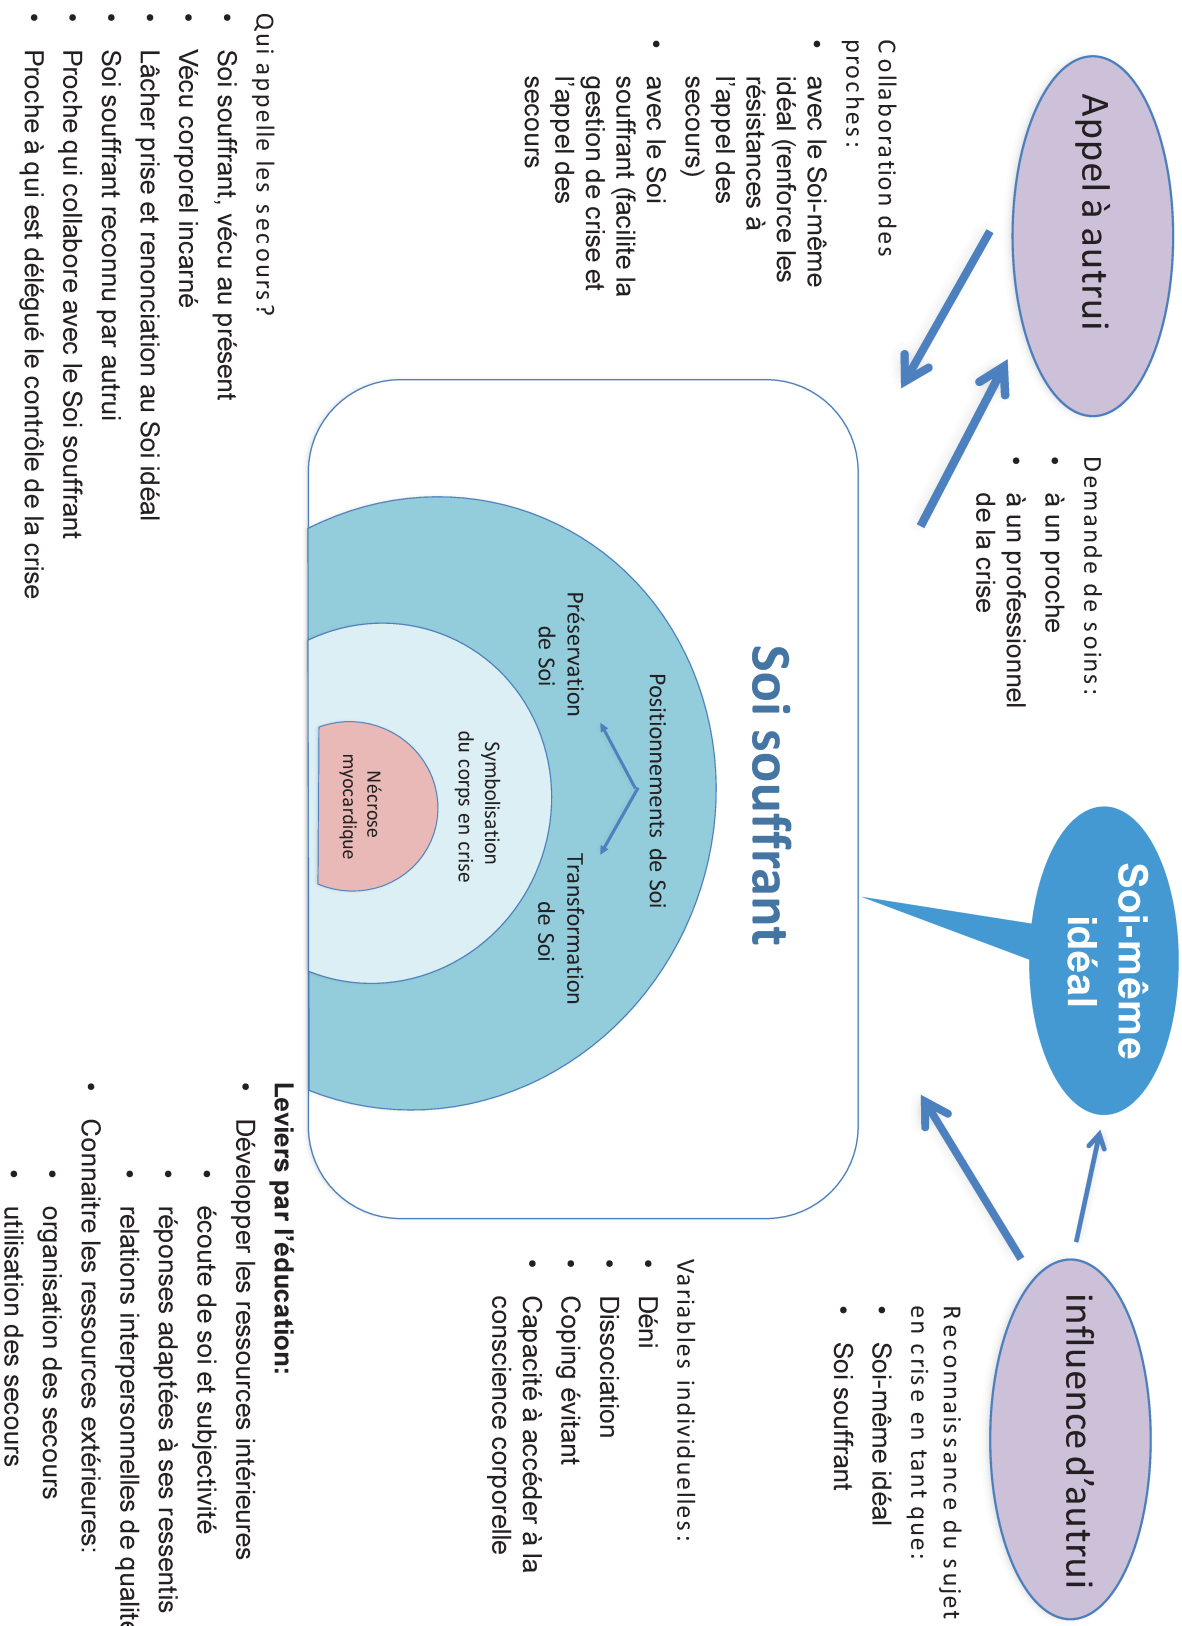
Appel à autrui

Collaboration des proches:
- avec le Soi-même idéal (renforce les résistances à l'appel des secours)
- avec le Soi souffrant (facilite la gestion de crise et l'appel des secours

Demande de soins:
- à un proche
- à un professionnel de la crise

Soi-même idéal

influence d'autrui

Reconnaissance du sujet en crise en tant que:
- Soi-même idéal
- Soi souffrant

Soi souffrant

Positionnements de Soi

Préservation de Soi

Transformation de Soi

Symbolisation du corps en crise

Nécrose myocardique

Variables individuelles:
- Déni
- Dissociation
- Coping évitant
- Capacité à accéder à la conscience corporelle

Qui appelle les secours?
- Soi souffrant, vécu au présent
- Vécu corporel incarné
- Lâcher prise et renonciation au Soi idéal
- Soi souffrant reconnu par autrui
- Proche qui collabore avec le Soi souffrant
- Proche à qui est délégué le contrôle de la crise

Leviers par l'éducation:
- Développer les ressources intérieures
  - écoute de soi et subjectivité
  - réponses adaptées à ses ressentis
  - relations interpersonnelles de qualité
- Connaitre les ressources extérieures:
  - organisation des secours
  - utilisation des secours